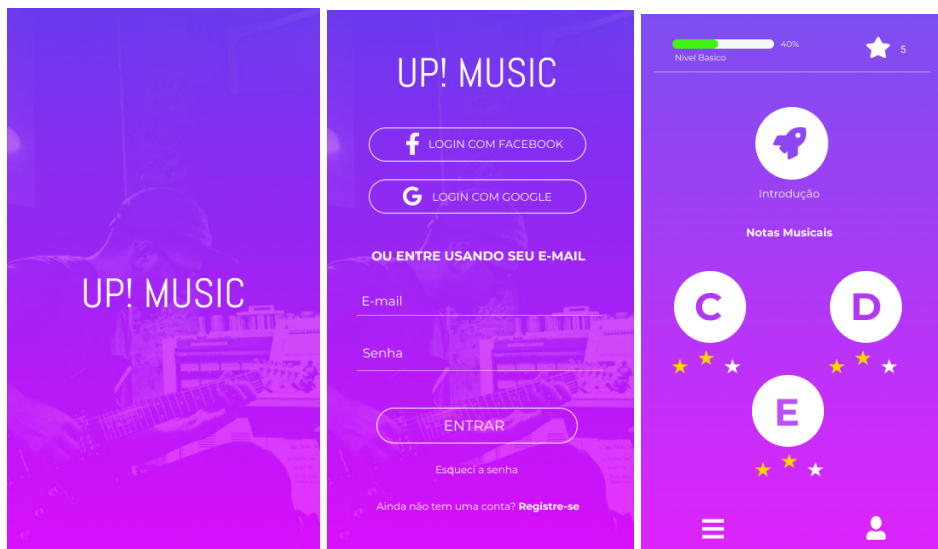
UP! MUSIC

UP! MUSIC

LOGIN COM FACEBOOK

LOGIN COM GOOGLE

OU ENTRE USANDO SEU E-MAIL

E-mail

Senha

ENTRAR

Esqueci a senha

Ainda não tem uma conta? Registre-se

40%

Nivel Basico

5

Introdução

Notas Musicais

C

D

E